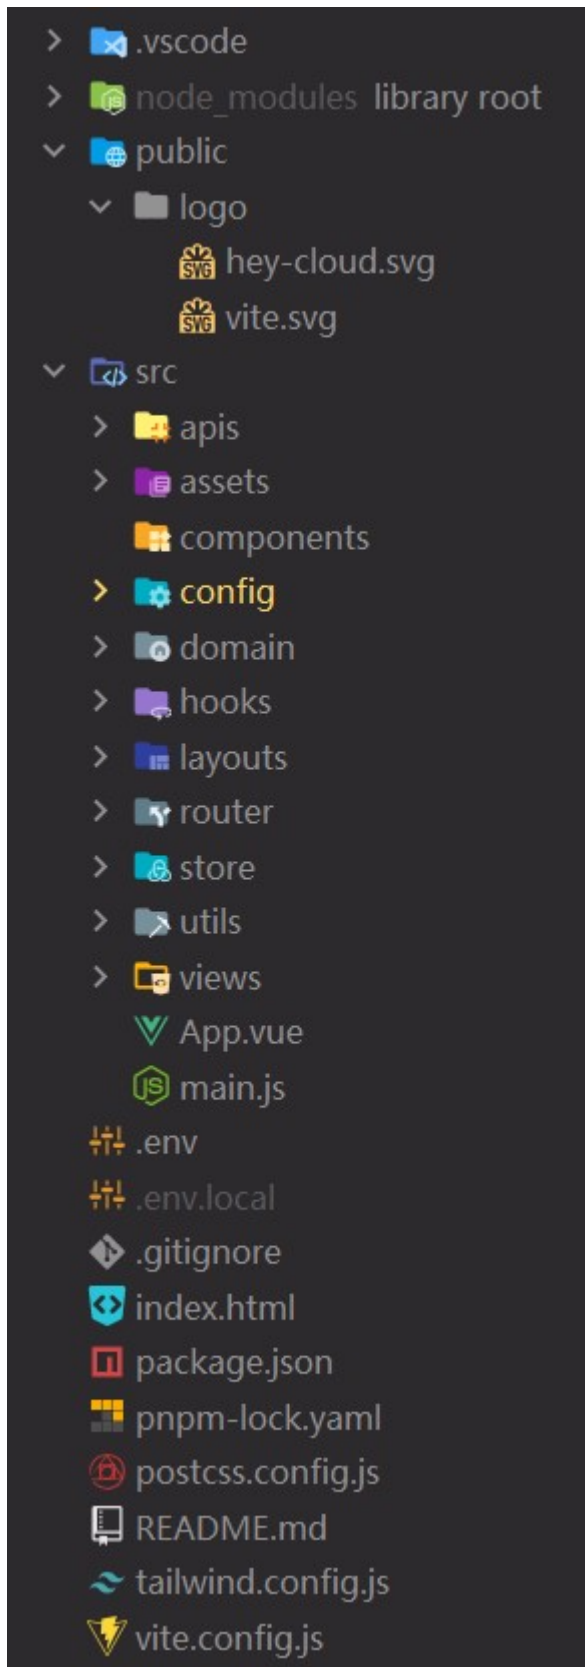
.vscode
node_modules library root
public
logo
SVG hey-cloud.svg
SVG vite.svg
src
apis
assets
components
config
domain
hooks
layouts
router
store
utils
views
App.vue
JS main.js
.env
.env.local
.gitignore
index.html
package.json
pnpm-lock.yaml
postcss.config.js
README.md
tailwind.config.js
vite.config.js